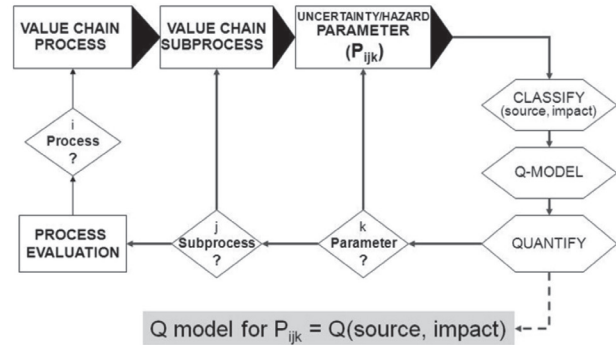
VALUE CHAIN PROCESS

VALUE CHAIN SUBPROCESS

UNCERTAINTY/HAZARD PARAMETER ($P_{ijk}$)

CLASSIFY (source, impact)

Q-MODEL

QUANTIFY

i Process ?

j Subprocess ?

k Parameter ?

PROCESS EVALUATION

Q model for $P_{ijk}$ = Q(source, impact)